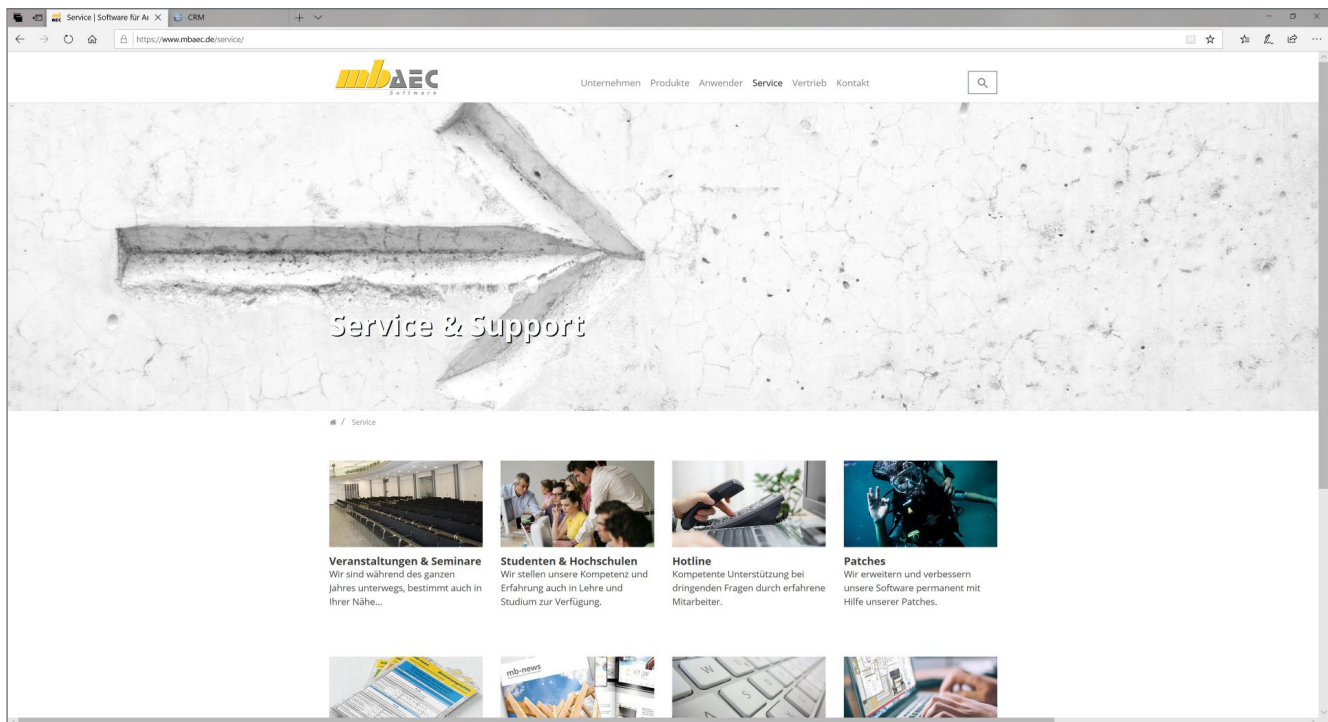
Service | Software für A ×   CRM

https://www.mbaec.de/service/

mbAEC Software

Unternehmen Produkte Anwender Service Vertrieb Kontakt

Service & Support

/ Service

**Veranstaltungen & Seminare**
Wir sind während des ganzen Jahres unterwegs, bestimmt auch in Ihrer Nähe...

**Studenten & Hochschulen**
Wir stellen unsere Kompetenz und Erfahrung auch in Lehre und Studium zur Verfügung.

**Hotline**
Kompetente Unterstützung bei dringenden Fragen durch erfahrene Mitarbeiter.

**Patches**
Wir erweitern und verbessern unsere Software permanent mit Hilfe unserer Patches.

mb-news